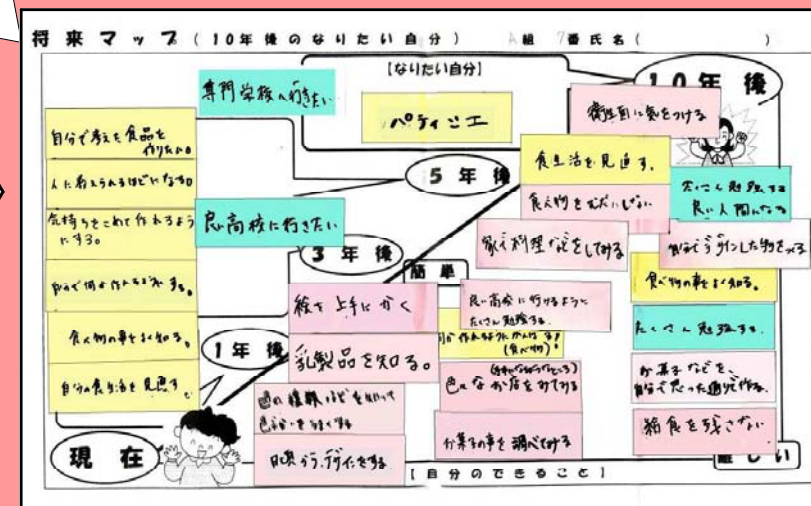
将来マップ（10年後のなりたい自分）　組　番氏名（　　　　）

【なりたい自分】
パティシエ

10年後

5年後

3年後

1年後

現在

簡単

難しい

【自分のできること】

専門学校へ行きたい

衛生面に気をつける

自分で考えた食品を作りたい

人に教えられるほどになる

気持ちをこめて作れるようにする。

自分で何か作ってみる。

食べ物の事をよく知る。

自分の食生活を見直す。

良い高校に行きたい

食生活を見直す。

食べ物をむだにしない

たくさん勉強する　良い人間になる

家で料理などをしてみる

自分でデザインした物を作る

食べ物の事をよく知る。

絵を上手にかく

良い高校に行けるようにたくさん勉強する。

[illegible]

乳製品を知る。

色々なお店をみてみる

たくさん勉強する。

お菓子などを自分で作った通りに作る。

国の種類などを知って色々作ってみる

お菓子の事を調べてみる

給食を残さない

日頃からデザインをする